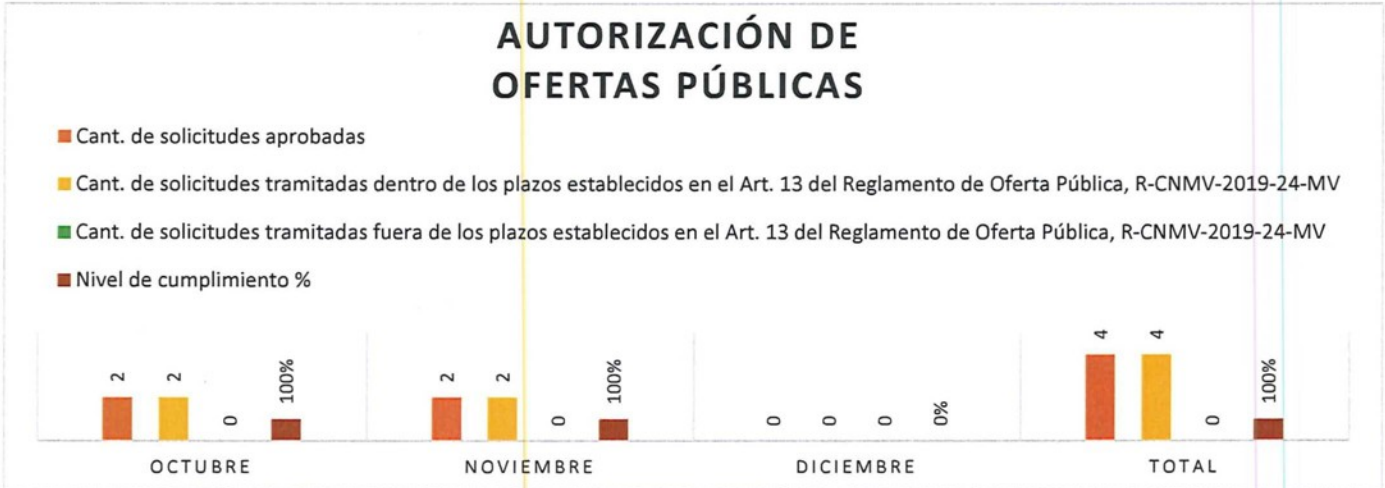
AUTORIZACIÓN DE OFERTAS PÚBLICAS

Cant. de solicitudes aprobadas

Cant. de solicitudes tramitadas dentro de los plazos establecidos en el Art. 13 del Reglamento de Oferta Pública, R-CNMV-2019-24-MV

Cant. de solicitudes tramitadas fuera de los plazos establecidos en el Art. 13 del Reglamento de Oferta Pública, R-CNMV-2019-24-MV

Nivel de cumplimiento %

| | OCTUBRE | NOVIEMBRE | DICIEMBRE | TOTAL |
|---|---|---|---|---|
| Cant. de solicitudes aprobadas | 2 | 2 | 0 | 4 |
| Cant. de solicitudes tramitadas dentro de los plazos | 2 | 2 | 0 | 4 |
| Cant. de solicitudes tramitadas fuera de los plazos | 0 | 0 | 0 | 0 |
| Nivel de cumplimiento % | 100% | 100% | 0% | 100% |